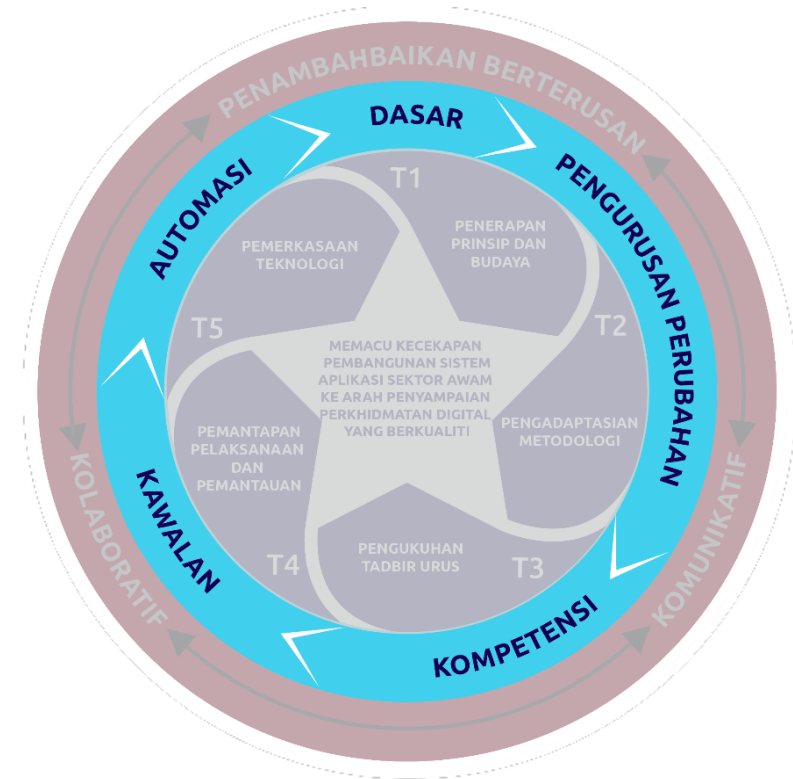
PENAMBAHBAIKAN BERTERUSAN

DASAR

PENGURUSAN PERUBAHAN

KOMPETENSI

KAWALAN

AUTOMASI

KOLABORATIF

KOMUNIKATIF

T1

PENERAPAN PRINSIP DAN BUDAYA

T2

PENGADAPTASIAN METODOLOGI

T3

PENGUKUHAN TADBIR URUS

T4

PEMANTAPAN PELAKSANAAN DAN PEMANTAUAN

T5

PEMERKASAAN TEKNOLOGI

MEMACU KECEKAPAN PEMBANGUNAN SISTEM APLIKASI SEKTOR AWAM KE ARAH PENYAMPAIAN PERKHIDMATAN DIGITAL YANG BERKUALITI